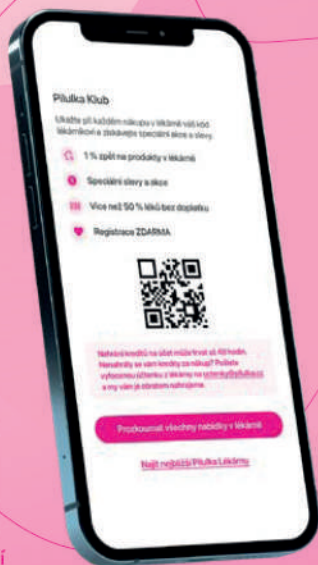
Pilulka Klub

Ukažte při každém nákupu v lékárně váš kód lékárníkovi a získávejte speciální akce a slevy.

1 % zpět na produkty v lékárně

Speciální slevy a akce

Více než 50 % léků bez doplatku

Registrace ZDARMA

Nebyly kredity na účet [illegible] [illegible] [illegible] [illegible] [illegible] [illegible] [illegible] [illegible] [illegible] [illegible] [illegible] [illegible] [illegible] a my vám je obratem vyřešíme.

Prozkoumat všechny nabídky v lékárně

Najít nejbližší Pilulka Lékárnu